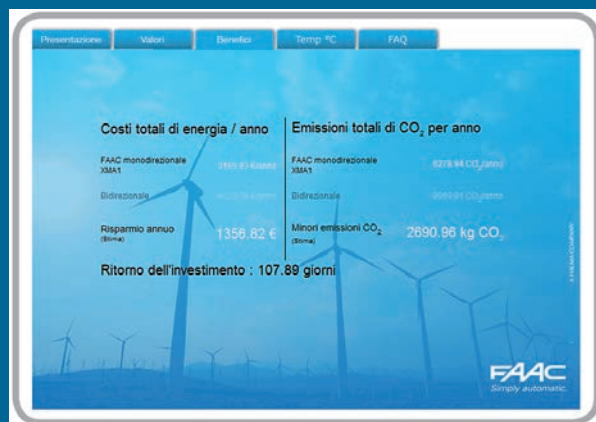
Presentazione | Valori | Benefici | Temp °C | FAQ

Costi totali di energia / anno

FAAC monodirezionale XMA1 | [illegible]

Bidirezionale | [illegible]

Risparmio annuo (Stima) | 1356.82 €

Emissioni totali di $CO_2$ per anno

FAAC monodirezionale XMA1 | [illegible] $CO_2$/anno

Bidirezionale | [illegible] $CO_2$/anno

Minori emissioni $CO_2$ (Stima) | 2690.96 kg $CO_2$

Ritorno dell'investimento : 107.89 giorni

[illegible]

FAAC
Simply automatic.